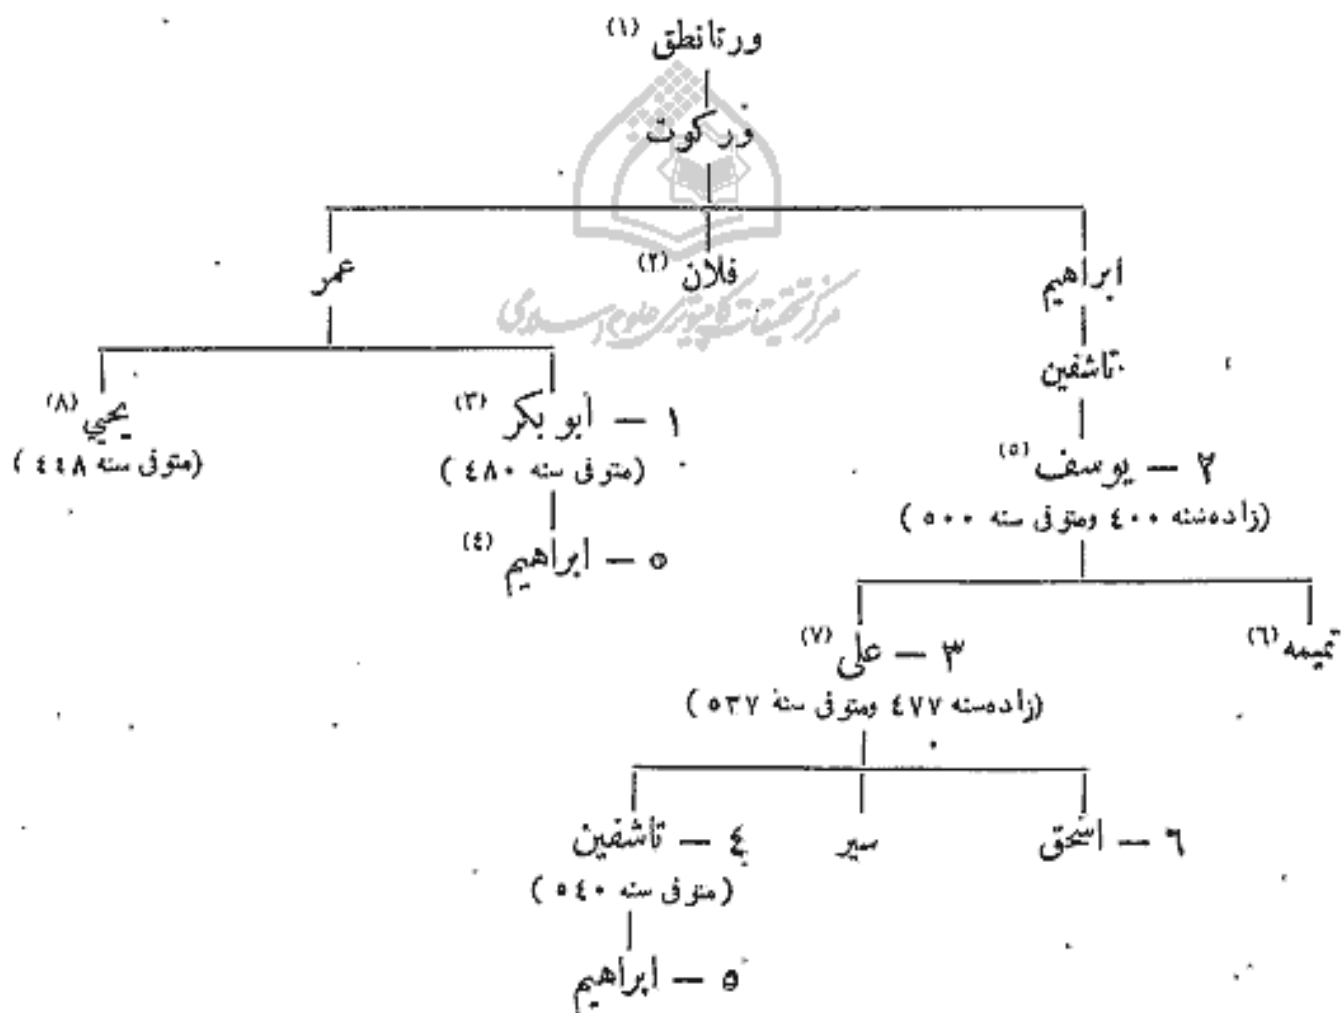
ورتانطق (۱)

ورکوت

ابراهیم

فلان (۲)

عمر

مرکز تحقیقات کامپیوتری علوم اسلامی

تاشفین

۲ — یوسف (۵)
(زاده‌شنه ۴۰۰ ومتوفی سنه ۵۰۰)

۱ — ابو بکر (۳)
(متوفی سنه ۴۸۰)

۵ — ابراهیم (۴)

یحیي (۸)
(متوفی سنه ۴۴۸)

تمیمه (۶)

۳ — علی (۷)
(زاده‌سنه ۴۷۷ ومتوفی سنه ۵۳۷)

۶ — اسحق

سیر

۴ — تاشفین
(متوفی سنه ۵۴۰)

۵ — ابراهیم